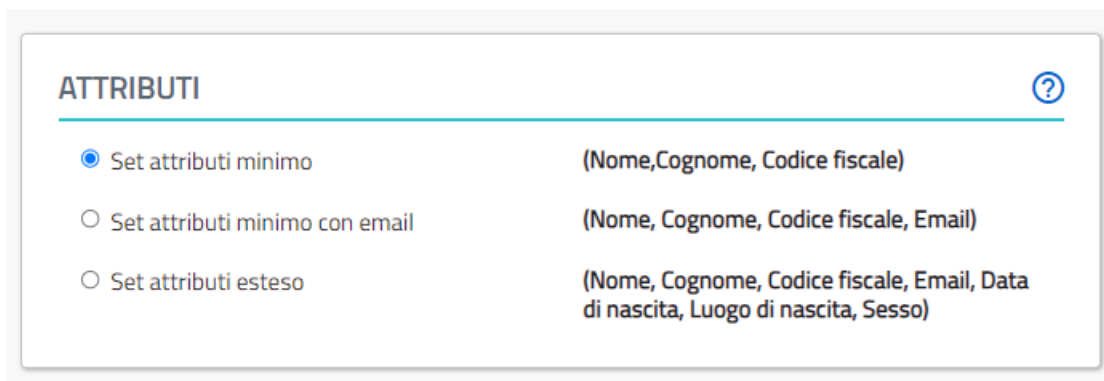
ATTRIBUTI

?

Set attributi minimo (Nome,Cognome, Codice fiscale)

Set attributi minimo con email (Nome, Cognome, Codice fiscale, Email)

Set attributi esteso (Nome, Cognome, Codice fiscale, Email, Data di nascita, Luogo di nascita, Sesso)